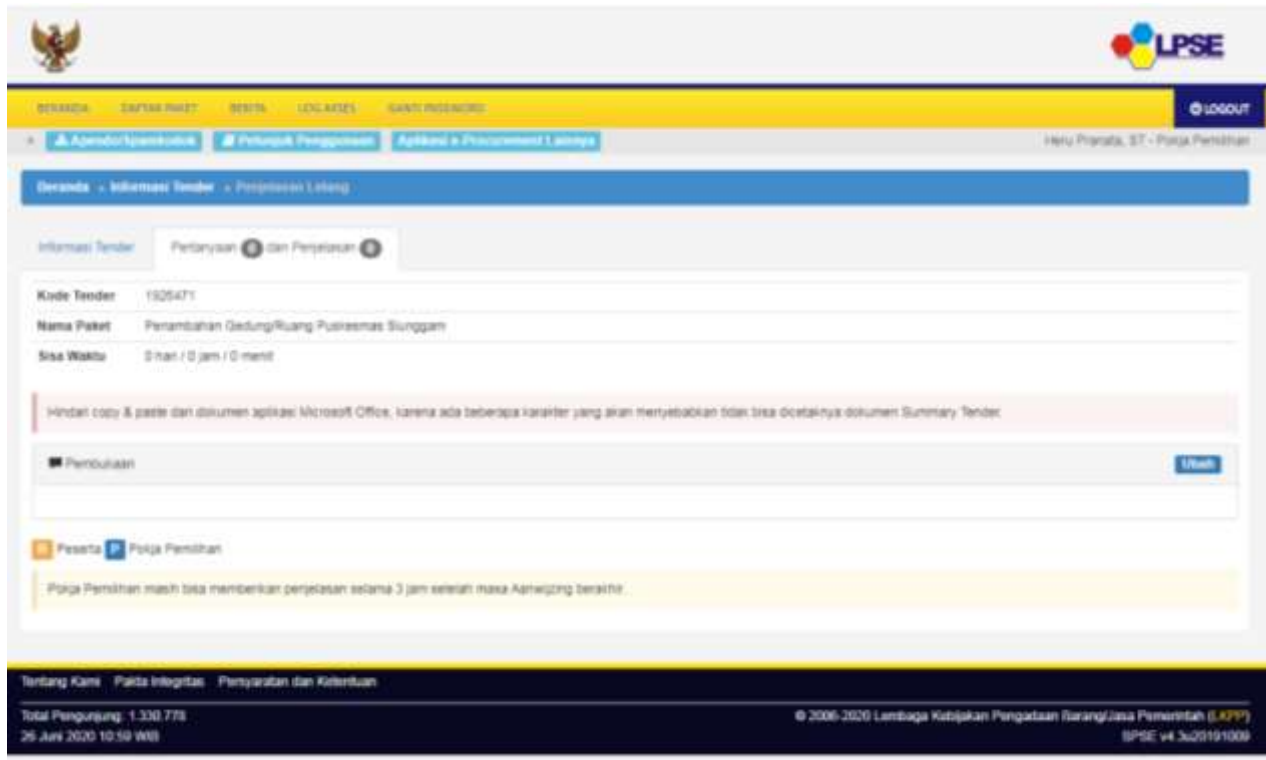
LPSE

BERANDA DAFTAR PAKET BERITA LOG AKSES GANTI PASSWORD

LOGOUT

Apendo/Spamkodok Petunjuk Penggunaan Aplikasi e-Procurement Lainnya

Heru Pranata, ST - Pokja Pemilihan

Beranda » Informasi Tender » Penjelasan Lelang

Informasi Tender

Pertanyaan 0 dan Penjelasan 0

Kode Tender 1325471

Nama Paket Penambahan Gedung/Ruang Puskesmas Siunggam

Sisa Waktu 0 hari / 0 jam / 0 menit

Hindari copy & paste dari dokumen aplikasi Microsoft Office, karena ada beberapa karakter yang akan menyebabkan tidak bisa dicetaknya dokumen Summary Tender.

Pembukaan

Ubah

P Peserta P Pokja Pemilihan

Pokja Pemilihan masih bisa memberikan penjelasan selama 3 jam setelah masa Aanwijzing berakhir.

Tentang Kami Pakta Integritas Persyaratan dan Ketentuan

Total Pengunjung: 1.330.778
26 Juni 2020 10:59 WIB

© 2006-2020 Lembaga Kebijakan Pengadaan Barang/Jasa Pemerintah (LKPP)
SPSE v4.3u20191009